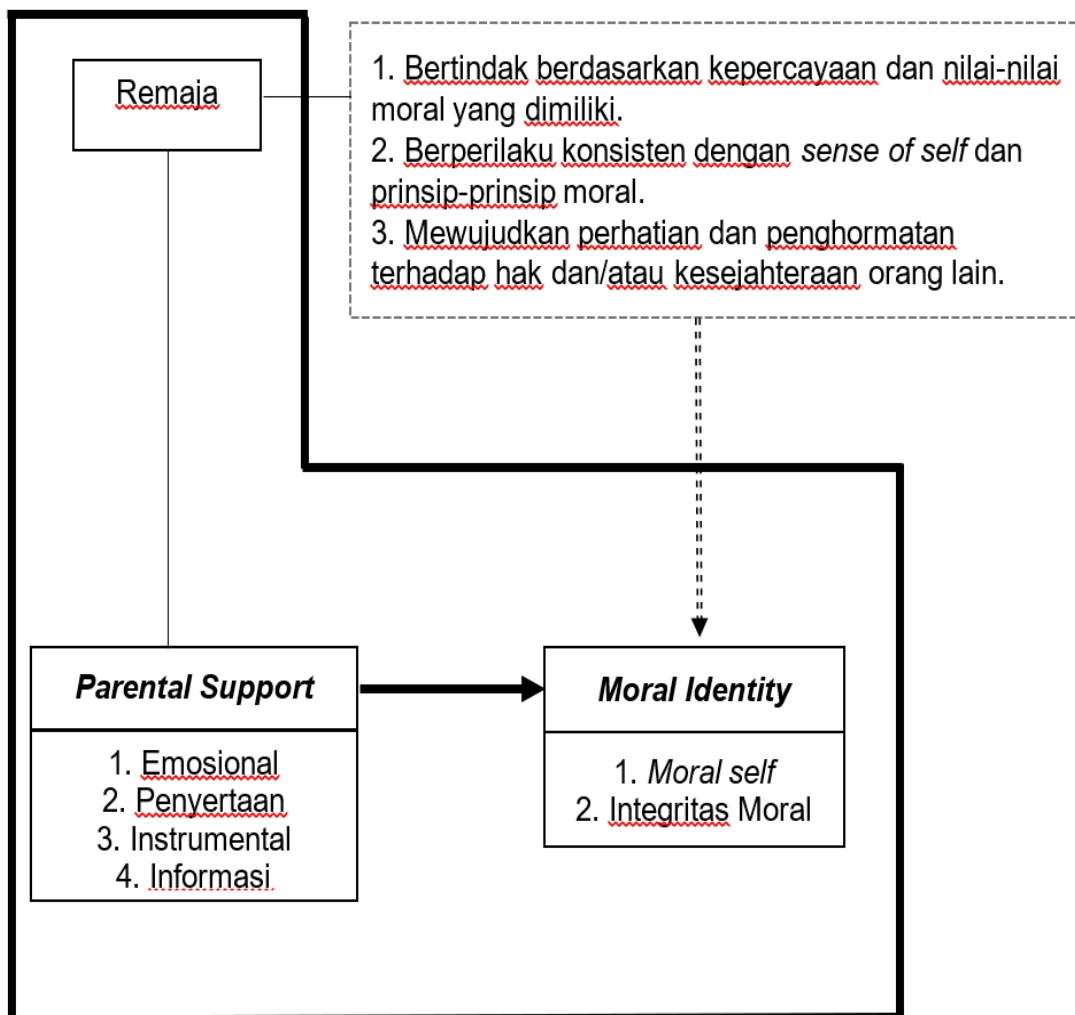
Remaja

1. Bertindak berdasarkan kepercayaan dan nilai-nilai moral yang dimiliki.
2. Berperilaku konsisten dengan *sense of self* dan prinsip-prinsip moral.
3. Mewujudkan perhatian dan penghormatan terhadap hak dan/atau kesejahteraan orang lain.

***Parental Support***

1. Emosional
2. Penyertaan
3. Instrumental
4. Informasi

***Moral Identity***

1. *Moral self*
2. Integritas Moral